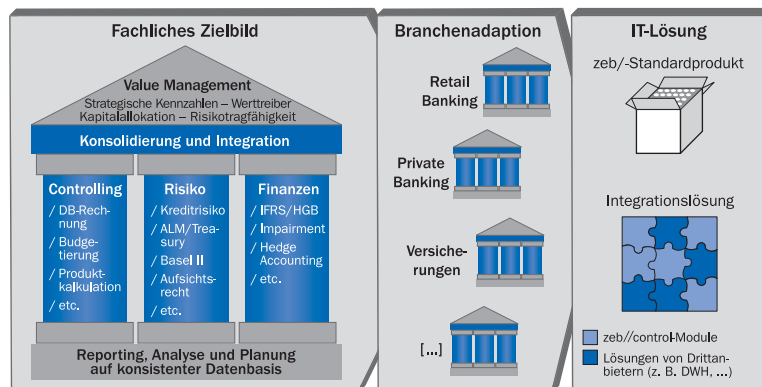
Fachliches Zielbild

Value Management
Strategische Kennzahlen – Werttreiber
Kapitalallokation – Risikotragfähigkeit

Konsolidierung und Integration

Controlling
/ DB-Rechnung
/ Budgetierung
/ Produktkalkulation
/ etc.

Risiko
/ Kreditrisiko
/ ALM/Treasury
/ Basel II
/ Aufsichtsrecht
/ etc.

Finanzen
/ IFRS/HGB
/ Impairment
/ Hedge Accounting
/ etc.

Reporting, Analyse und Planung auf konsistenter Datenbasis

Branchenadaption

Retail Banking

Private Banking

Versicherungen

[...]

IT-Lösung

zeb/-Standardprodukt

Integrationslösung

zeb//control-Module

Lösungen von Drittanbietern (z. B. DWH, ...)